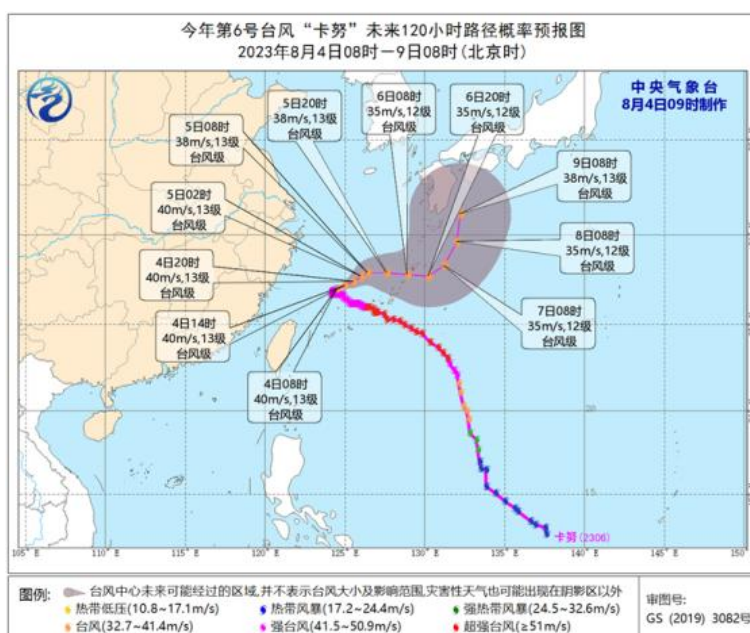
今年第6号台风“卡努”未来120小时路径概率预报图
2023年8月4日08时—9日08时(北京时)

中央气象台
8月4日09时制作

5日20时
38m/s,13级
台风级

6日08时
35m/s,12级
台风级

6日20时
35m/s,12级
台风级

5日08时
38m/s,13级
台风级

9日08时
38m/s,13级
台风级

5日02时
40m/s,13级
台风级

8日08时
35m/s,12级
台风级

4日20时
40m/s,13级
台风级

7日08时
35m/s,12级
台风级

4日14时
40m/s,13级
台风级

4日08时
40m/s,13级
台风级

卡努(2306)

105°E 110°E 115°E 120°E 125°E 130°E 135°E 140°E 145°E 150

图例: 台风中心未来可能经过的区域,并不表示台风大小及影响范围,灾害性天气也可能出现在阴影区以外
热带低压(10.8~17.1m/s) 热带风暴(17.2~24.4m/s) 强热带风暴(24.5~32.6m/s)
台风(32.7~41.4m/s) 强台风(41.5~50.9m/s) 超强台风(≥51m/s)

审图号:
GS (2019) 3082号